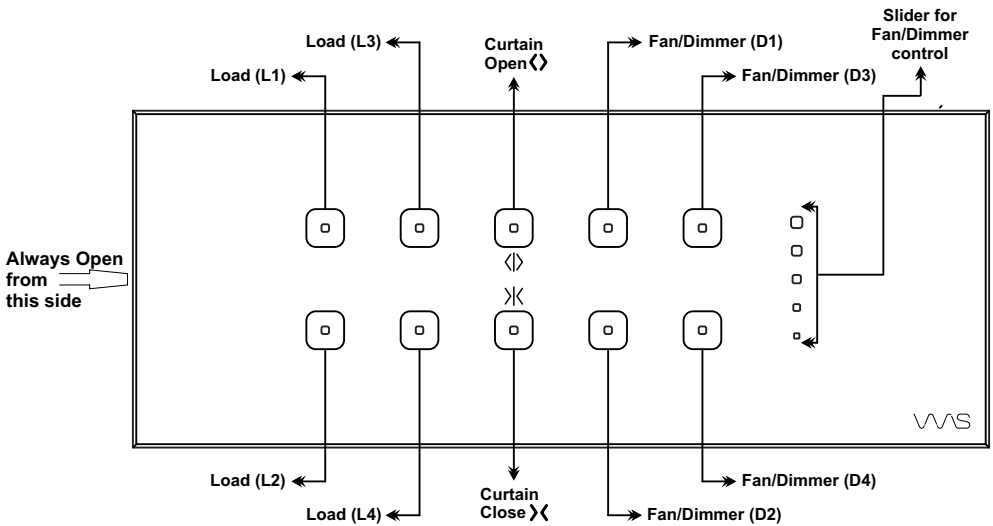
Load (L3)

Curtain Open ❮❯

Fan/Dimmer (D1)

Slider for Fan/Dimmer control

Load (L1)

Fan/Dimmer (D3)

Always Open from this side

VVAS

Load (L2)

Fan/Dimmer (D4)

Curtain Close ❯❮

Load (L4)

Fan/Dimmer (D2)